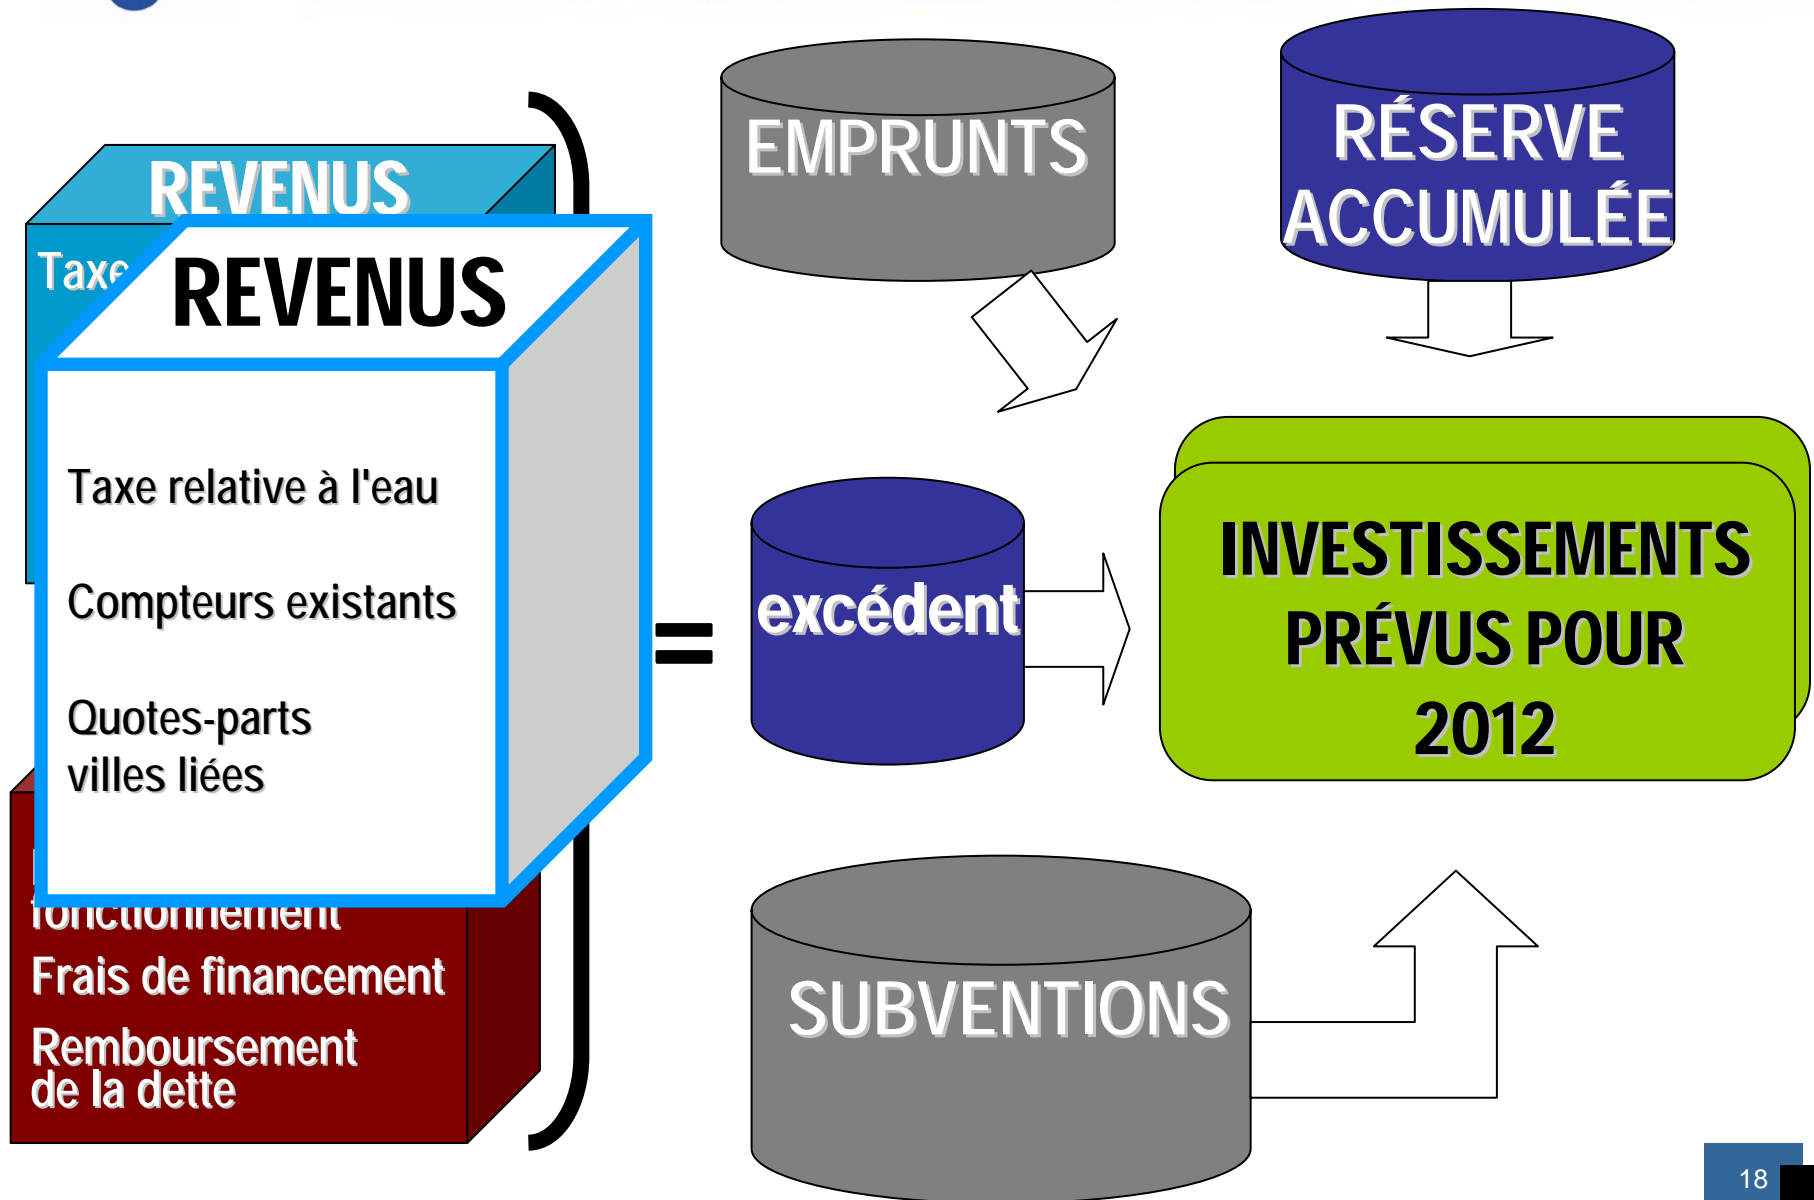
REVENUS

Taxe

REVENUS

Taxe relative à l'eau

Compteurs existants

Quotes-parts villes liées

fonctionnement

Frais de financement

Remboursement de la dette

=

EMPRUNTS

RÉSERVE ACCUMULÉE

excédent

INVESTISSEMENTS PRÉVUS POUR 2012

SUBVENTIONS

18